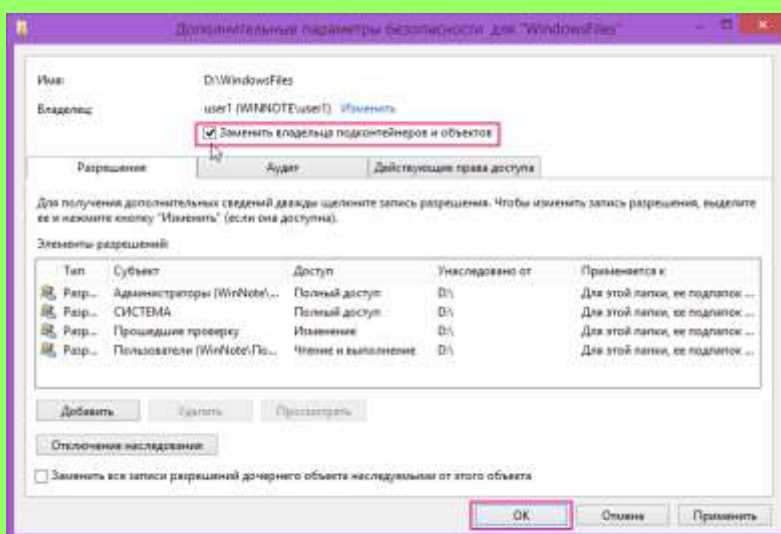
Дополнительные параметры безопасности для "WindowsFiles"

Имя: D:\WindowsFiles

Владелец: user1 (WINNOTE\user1) Изменить

Заменить владельца подконтейнеров и объектов

Разрешения | Аудит | Действующие права доступа

Для получения дополнительных сведений дважды щелкните запись разрешения. Чтобы изменить запись разрешения, выделите ее и нажмите кнопку "Изменить" (если она доступна).

Элементы разрешений:

| Тип | Субъект | Доступ | Унаследовано от | Применяется к |
|---|---|---|---|---|
| Разр... | Администраторы (WinNote\... | Полный доступ | D:\ | Для этой папки, ее подпапок ... |
| Разр... | СИСТЕМА | Полный доступ | D:\ | Для этой папки, ее подпапок ... |
| Разр... | Прошедшие проверку | Изменение | D:\ | Для этой папки, ее подпапок ... |
| Разр... | Пользователи (WinNote\По... | Чтение и выполнение | D:\ | Для этой папки, ее подпапок ... |

Добавить | Удалить | Просмотреть

Отключение наследования

Заменить все записи разрешений дочернего объекта наследуемыми от этого объекта

OK | Отмена | Применить